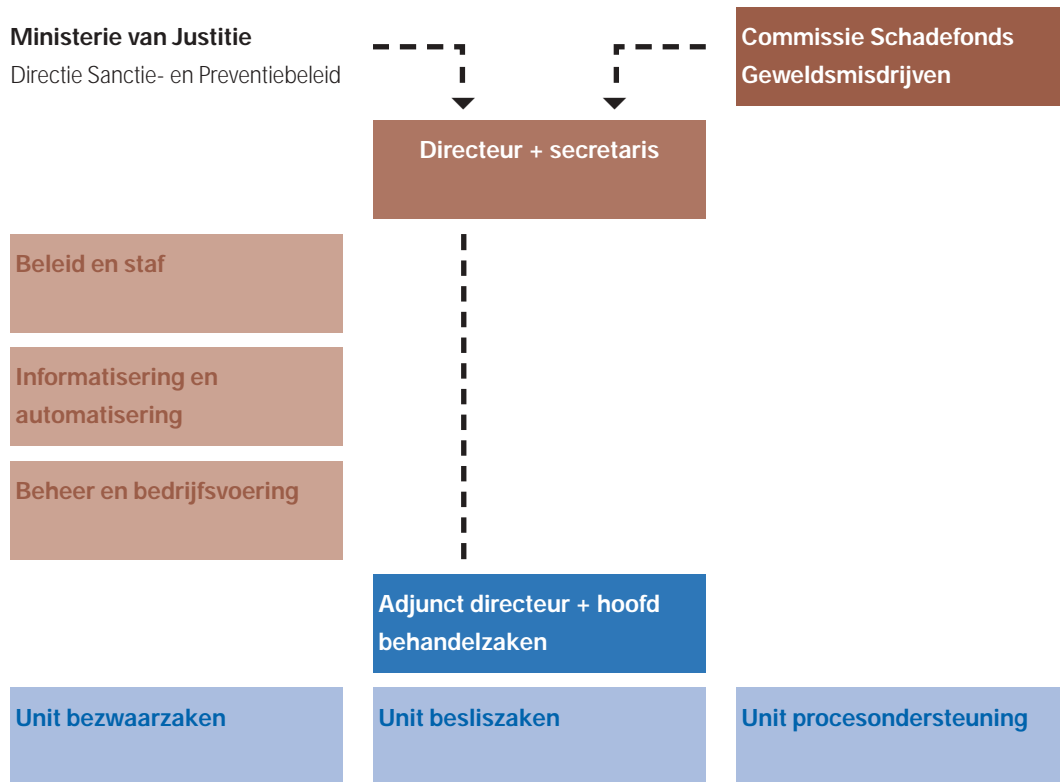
Ministerie van Justitie
Directie Sanctie- en Preventiebeleid

Commissie Schadefonds Geweldsmisdrijven

Directeur + secretaris

Beleid en staf

Informatisering en automatisering

Beheer en bedrijfsvoering

Adjunct directeur + hoofd behandelzaken

Unit bezwaarzaken

Unit besliszaken

Unit procesondersteuning